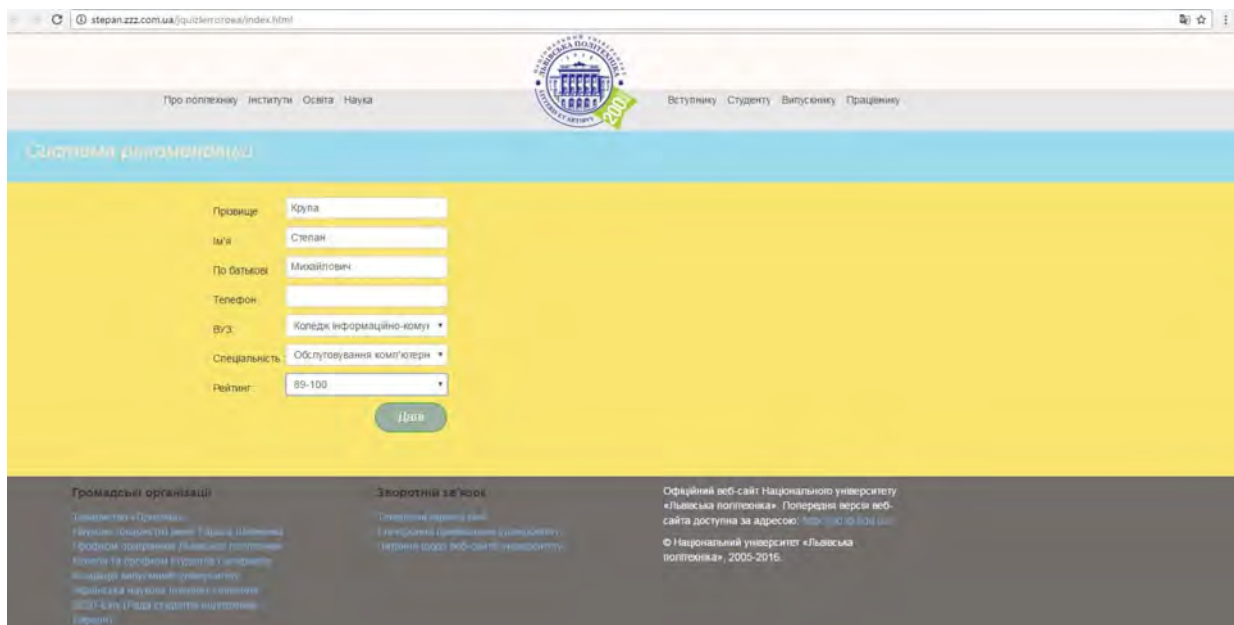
stepan.zzz.com.ua/jquizlerrorowa/index.html

ЛЬВІВСЬКА ПОЛІТЕХНІКА 200

Про політехніку Інститути Освіта Наука

Вступнику Студенту Випускнику Працівнику

Система рекомендацій

Прізвище Крупа
Ім'я Степан
По батькові Михайлович
Телефон
ВУЗ: Коледж інформаційно-комун
Спеціальність: Обслуговування комп'ютерн
Рейтинг: 89-100

Далі

Громадські організації

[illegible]

Зворотній зв'язок

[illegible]

Офіційний веб-сайт Національного університету «Львівська політехніка». Попередня версія веб-сайта доступна за адресою: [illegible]

© Національний університет «Львівська політехніка», 2005-2016.